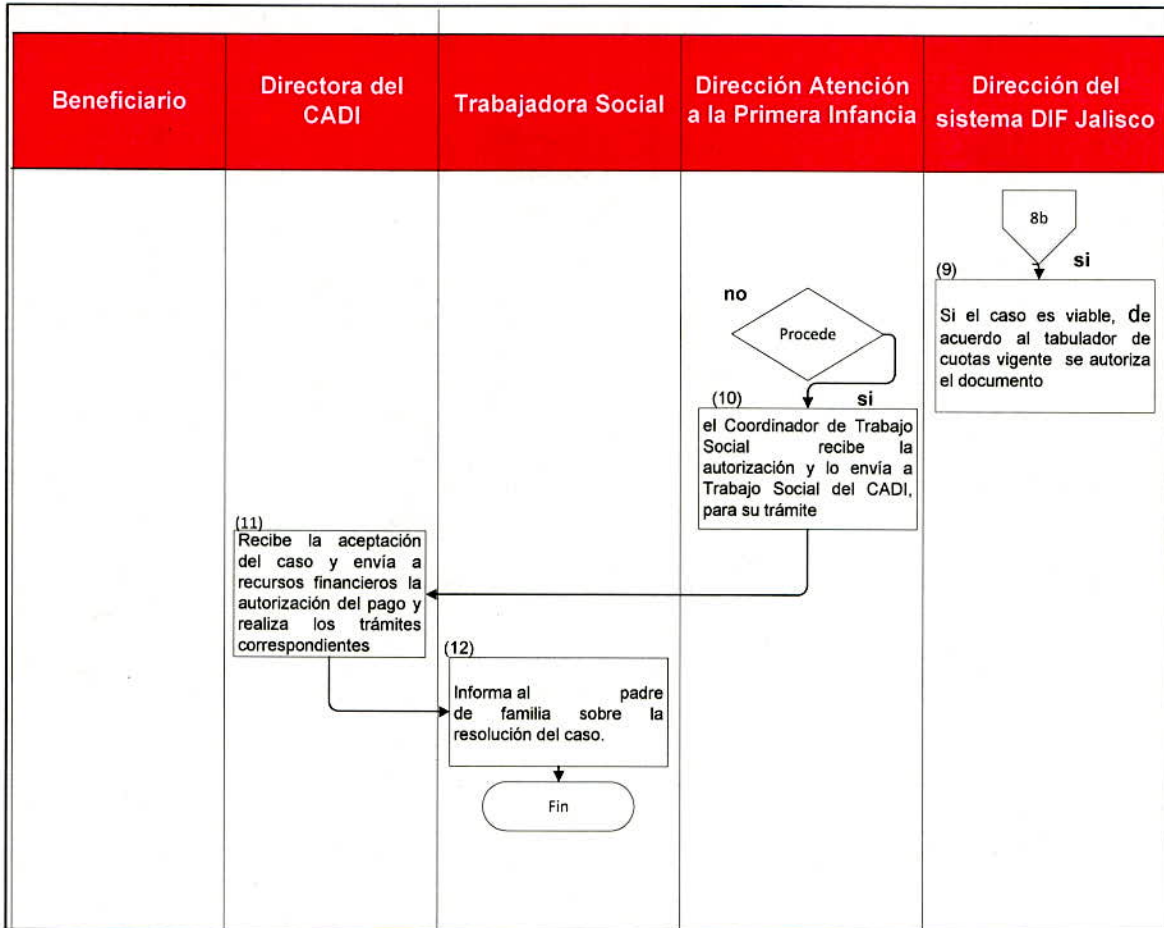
Beneficiario

Directora del CADI

Trabajadora Social

Dirección Atención a la Primera Infancia

Dirección del sistema DIF Jalisco

8b

si

(9)

Si el caso es viable, de acuerdo al tabulador de cuotas vigente se autoriza el documento

no

Procede

(10)

si

el Coordinador de Trabajo Social recibe la autorización y lo envía a Trabajo Social del CADI, para su trámite

(11)

Recibe la aceptación del caso y envía a recursos financieros la autorización del pago y realiza los trámites correspondientes

(12)

Informa al padre de familia sobre la resolución del caso.

Fin